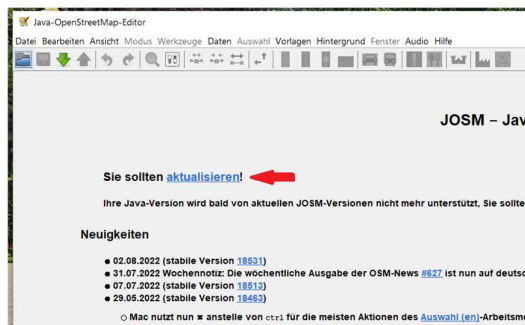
Java-OpenStreetMap-Editor

Datei Bearbeiten Ansicht Modus Werkzeuge Daten Auswahl Vorlagen Hintergrund Fenster Audio Hilfe

JOSM – Jav

Sie sollten aktualisieren!

Ihre Java-Version wird bald von aktuellen JOSM-Versionen nicht mehr unterstützt, Sie sollte

Neuigkeiten

- 02.08.2022 (stabile Version 18531)
- 31.07.2022 Wochennotiz: Die wöchentliche Ausgabe der OSM-News #627 ist nun auf deutsc
- 07.07.2022 (stabile Version 18513)
- 29.05.2022 (stabile Version 18463)
  - Mac nutzt nun ⌘ anstelle von ctrl für die meisten Aktionen des Auswahl (en)-Arbeitsm